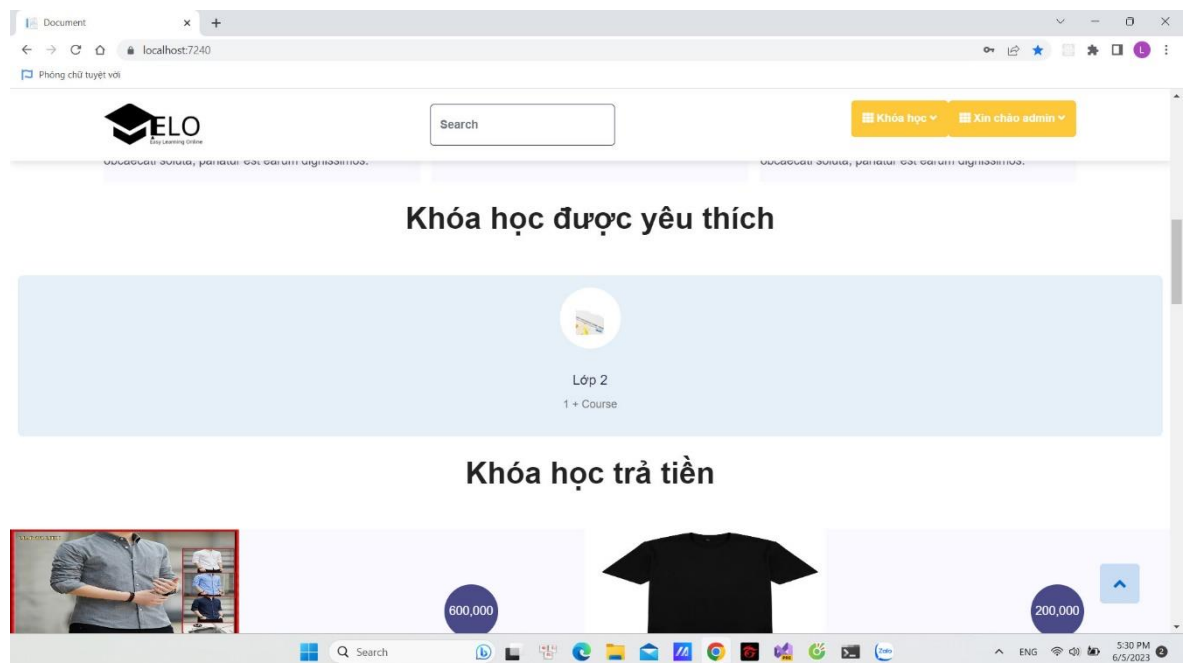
Document × +

localhost:7240

Phòng chữ tuyệt vời

ELO
Easy Learning Online

Search

Khóa học

Xin chào admin

obcaecati soluta, pariatur est earum dignissimos.

obcaecati soluta, pariatur est earum dignissimos.

Khóa học được yêu thích

Lớp 2

1 + Course

Khóa học trả tiền

600,000

200,000

Search

ENG

5:30 PM
6/5/2023